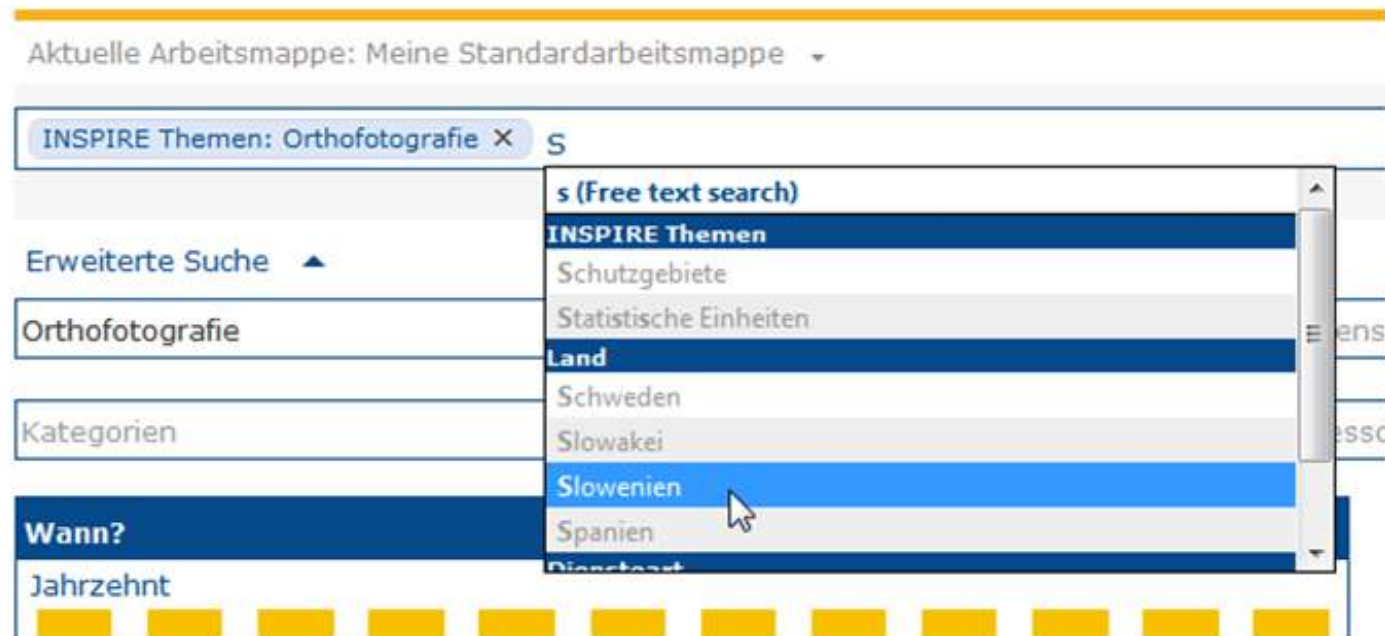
Aktuelle Arbeitsmappe: Meine Standardarbeitsmappe

INSPIRE Themen: Orthofotografie ✕ s

s (Free text search)

INSPIRE Themen

Schutzgebiete

Statistische Einheiten

Land

Schweden

Slowakei

Slowenien

Spanien

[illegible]

Erweiterte Suche

Orthofotografie

ens

Kategorien

ess

Wann?

Jahrzehnt